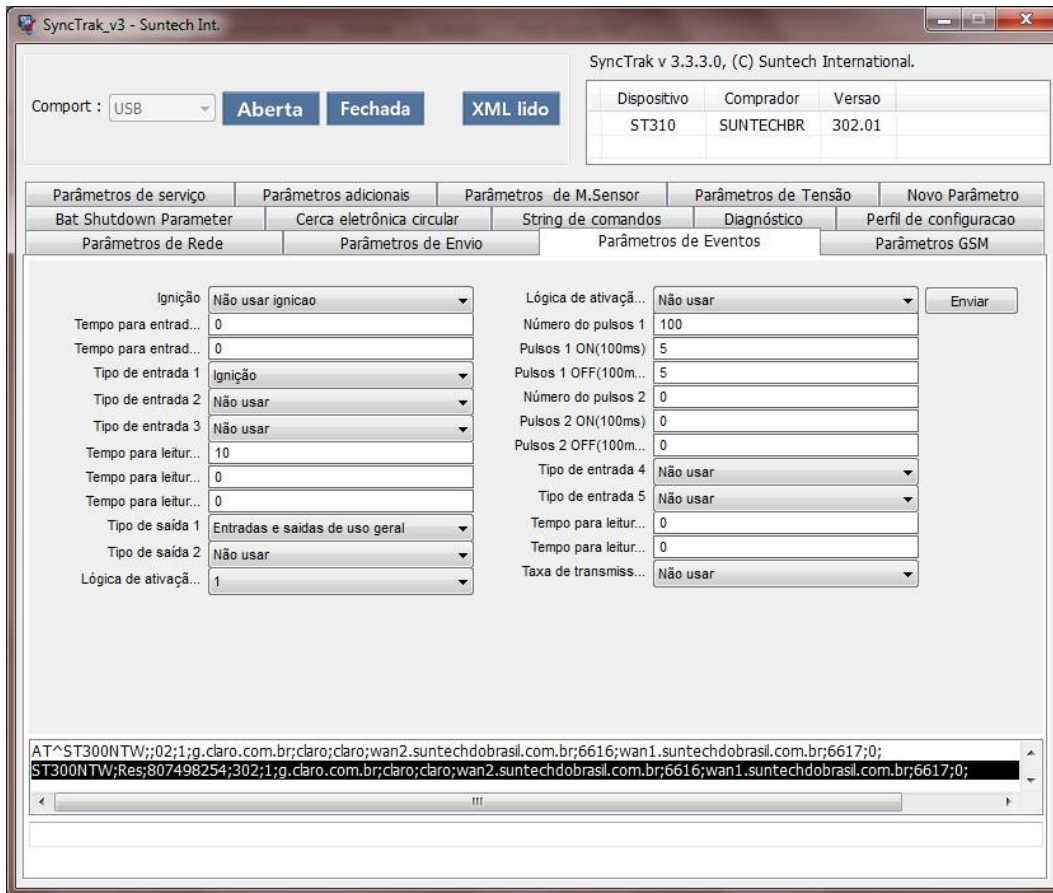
SyncTrak_v3 - Suntech Int.

Comport : USB

Aberta

Fechada

XML lido

SyncTrak v 3.3.3.0, (C) Suntech International.

| Dispositivo | Comprador | Versao |
|---|---|---|
| ST310 | SUNTECHBR | 302.01 |

Parâmetros de serviço | Parâmetros adicionais | Parâmetros de M.Sensor | Parâmetros de Tensão | Novo Parâmetro
Bat Shutdown Parameter | Cerca eletrônica circular | String de comandos | Diagnóstico | Perfil de configuracao
Parâmetros de Rede | Parâmetros de Envio | Parâmetros de Eventos | Parâmetros GSM

Ignição: Não usar ignicao
Tempo para entrad...: 0
Tempo para entrad...: 0
Tipo de entrada 1: Ignição
Tipo de entrada 2: Não usar
Tipo de entrada 3: Não usar
Tempo para leitur...: 10
Tempo para leitur...: 0
Tempo para leitur...: 0
Tipo de saída 1: Entradas e saidas de uso geral
Tipo de saída 2: Não usar
Lógica de ativaçã...: 1

Lógica de ativaçã...: Não usar
Enviar
Número do pulsos 1: 100
Pulsos 1 ON(100ms): 5
Pulsos 1 OFF(100m...: 5
Número do pulsos 2: 0
Pulsos 2 ON(100ms): 0
Pulsos 2 OFF(100m...: 0
Tipo de entrada 4: Não usar
Tipo de entrada 5: Não usar
Tempo para leitur...: 0
Tempo para leitur...: 0
Taxa de transmiss...: Não usar

AT^ST300NTW;;02;1;g.claro.com.br;claro;claro;wan2.suntechdobrasil.com.br;6616;wan1.suntechdobrasil.com.br;6617;0;
ST300NTW;Res;807498254;302;1;g.claro.com.br;claro;claro;wan2.suntechdobrasil.com.br;6616;wan1.suntechdobrasil.com.br;6617;0;